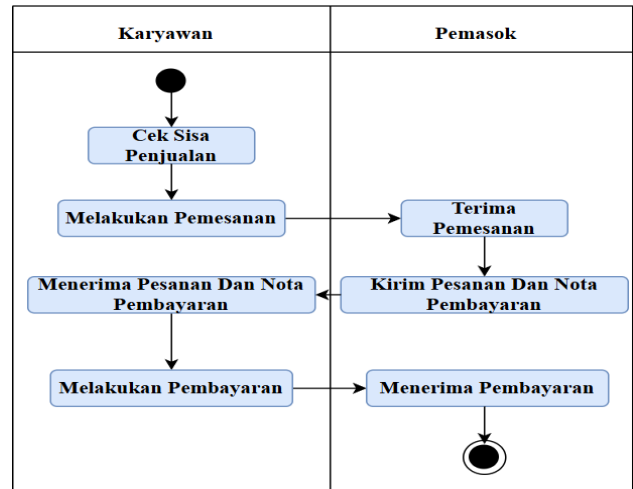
| Karyawan | Pemasok |
|---|---|

Cek Sisa Penjualan

Melakukan Pemesanan

Terima Pemesanan

Kirim Pesanan Dan Nota Pembayaran

Menerima Pesanan Dan Nota Pembayaran

Melakukan Pembayaran

Menerima Pembayaran